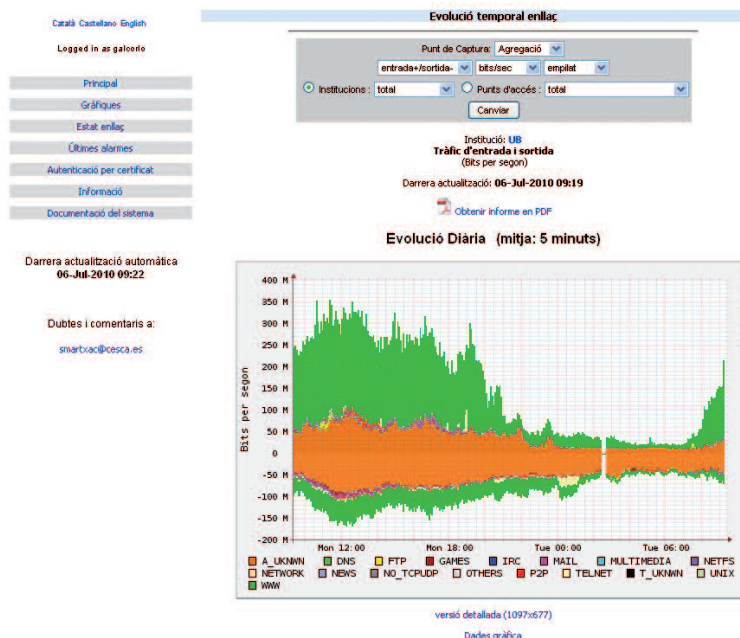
Català Castellano English

Logged in as galceric

Principal

Gràfiques

Estat enllaç

Últimes alarmes

Autenticació per certificat

Informació

Documentació del sistema

Darrera actualització automàtica
06-Jul-2010 09:22

Dubtes i comentaris a:

smartxac@cesca.es

Evolució temporal enllaç

Punt de Captura: Agregació

entrada+/sortida- bits/sec empilat

Institucions : total Punts d'accés : total

Canviar

Institució: UB
Tràfic d'entrada i sortida
(Bits per segon)

Darrera actualització: 06-Jul-2010 09:19

Obtenir informe en PDF

Evolució Diària (mitja: 5 minuts)

400 M
350 M
300 M
250 M
200 M
150 M
100 M
50 M
0
-50 M
-100 M
-150 M
-200 M

Bits per segon

Mon 12:00 Mon 18:00 Tue 00:00 Tue 06:00

A_UKNWN DNS FTP GAMES IRC MAIL MULTIMEDIA NETFS NETWORK NEWS NO_TCPUDP OTHERS P2P TELNET T_UKNWN UNIX WWW

versió detallada (1097x677)

Dades gràfica